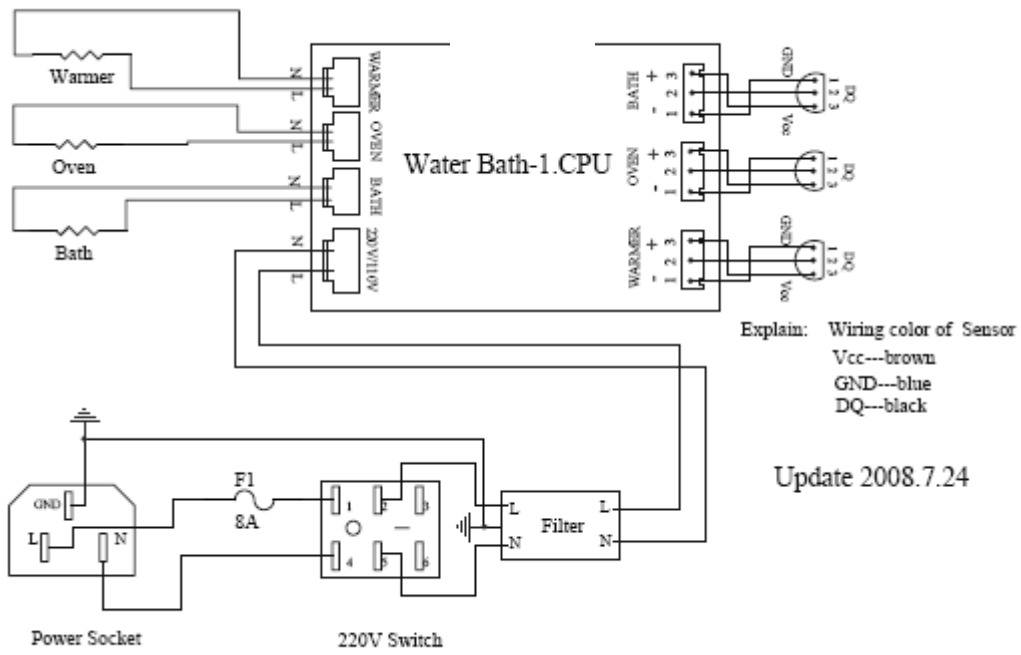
Warmer

Oven

Bath

N L WARMER

N L OVEN

N L BATH

N L 220V/110V

Water Bath-1.CPU

BATH + 3 2 - 1

OVEN + 3 2 - 1

WARMER + 3 2 - 1

GND 1 2 3 DQ Vcc

GND 1 2 3 DQ Vcc

GND 1 2 3 DQ Vcc

Explain: Wiring color of Sensor
Vcc---brown
GND---blue
DQ---black

Update 2008.7.24

GND

L N

F1
8A

1 2 3
4 5 6

L N Filter L N

Power Socket

220V Switch